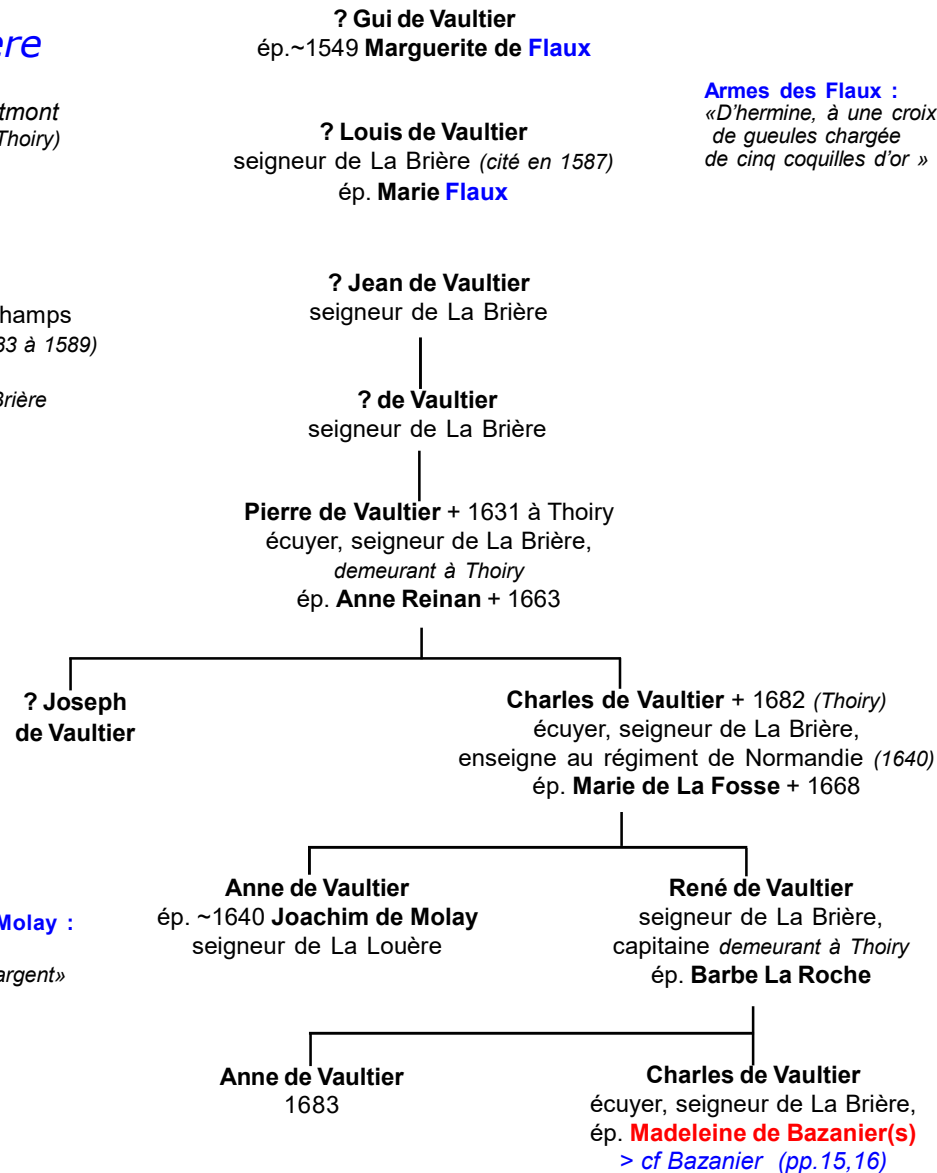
ère

tmont
Thoiry)

hamps
33 à 1589)

Brière

Molay :

argent»

? Gui de Vaultier
ép.~1549 Marguerite de Flaux

Armes des Flaux :
«D'hermine, à une croix de gueules chargée de cinq coquilles d'or »

? Louis de Vaultier
seigneur de La Brière (cité en 1587)
ép. Marie Flaux

? Jean de Vaultier
seigneur de La Brière

? de Vaultier
seigneur de La Brière

Pierre de Vaultier + 1631 à Thoiry
écuyer, seigneur de La Brière,
demeurant à Thoiry
ép. Anne Reinan + 1663

? Joseph
de Vaultier

Charles de Vaultier + 1682 (Thoiry)
écuyer, seigneur de La Brière,
enseigne au régiment de Normandie (1640)
ép. Marie de La Fosse + 1668

Anne de Vaultier
ép. ~1640 Joachim de Molay
seigneur de La Louère

René de Vaultier
seigneur de La Brière,
capitaine demeurant à Thoiry
ép. Barbe La Roche

Anne de Vaultier
1683

Charles de Vaultier
écuyer, seigneur de La Brière,
ép. Madeleine de Bazanier(s)
> cf Bazanier (pp.15,16)